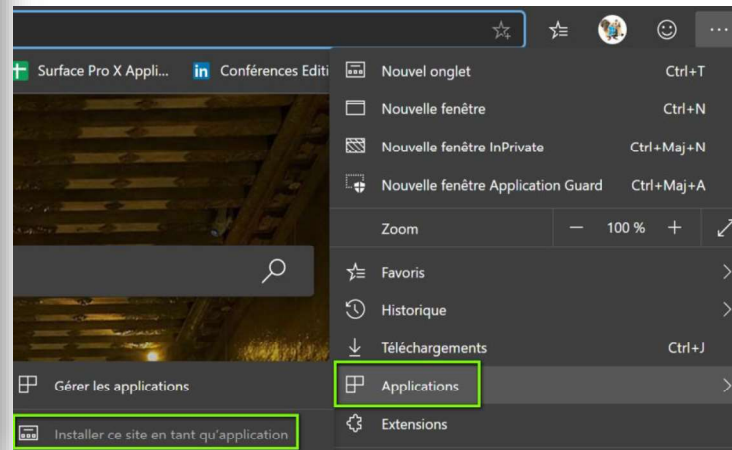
Surface Pro X Appli...

in Conférences Editi

Nouvel onglet Ctrl+T

Nouvelle fenêtre Ctrl+N

Nouvelle fenêtre InPrivate Ctrl+Maj+N

Nouvelle fenêtre Application Guard Ctrl+Maj+A

Zoom — 100 % +

Favoris

Historique

Téléchargements Ctrl+J

Gérer les applications

Applications

Installer ce site en tant qu'application

Extensions